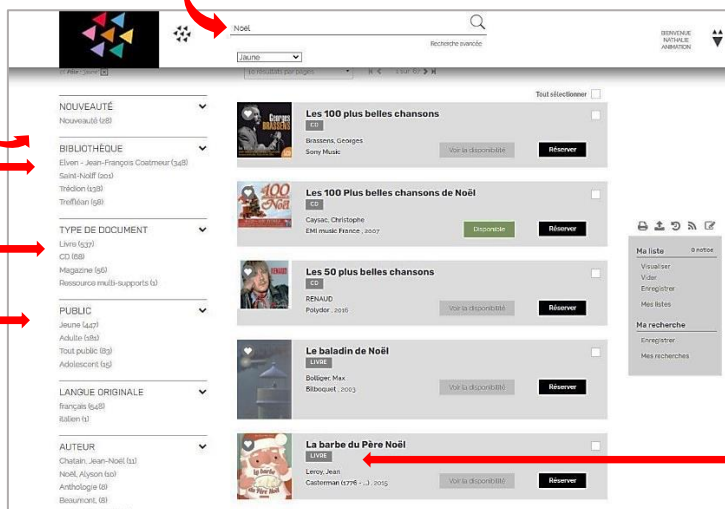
Noël

Recherche avancée

Jaune

BIENVENUE NATHALIE ANIMATION

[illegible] Jaune

10 Résultats par pages

1 sur 60

Tout sélectionner

NOUVEAUTÉ
Nouveauté (28)

BIBLIOTHÈQUE
Elven - Jean-François Coatmeur (348)
Saint-Nolff (201)
Trédion (138)
Treffléan (58)

TYPE DE DOCUMENT
Livres (537)
CD (68)
Magazine (56)
Ressource multi-supports (1)

PUBLIC
Jeune (447)
Adulte (181)
Tout public (83)
Adolescent (15)

LANGUE ORIGINALE
français (548)
italien (1)

AUTEUR
Chatain, Jean-Noël (11)
Noël, Alyson (10)
Anthologie (8)
Beaumont, (8)

Les 100 plus belles chansons
CD
Brassens, Georges
Sony Music
Voir la disponibilité
Réserver

Les 100 Plus belles chansons de Noël
CD
Caysac, Christophe
EMI music France , 2007
Disponible
Réserver

Les 50 plus belles chansons
CD
RENAUD
Polydor , 2016
Voir la disponibilité
Réserver

Le baladin de Noël
LIVRE
Bolliger, Max
Bilboquet , 2003
Voir la disponibilité
Réserver

La barbe du Père Noël
LIVRE
Leroy, Jean
Casterman (1776 - ...) , 2015
Voir la disponibilité
Réserver

Ma liste 0 notice
Visualiser
Vider
Enregistrer
Mes listes

Ma recherche
Enregistrer
Mes recherches